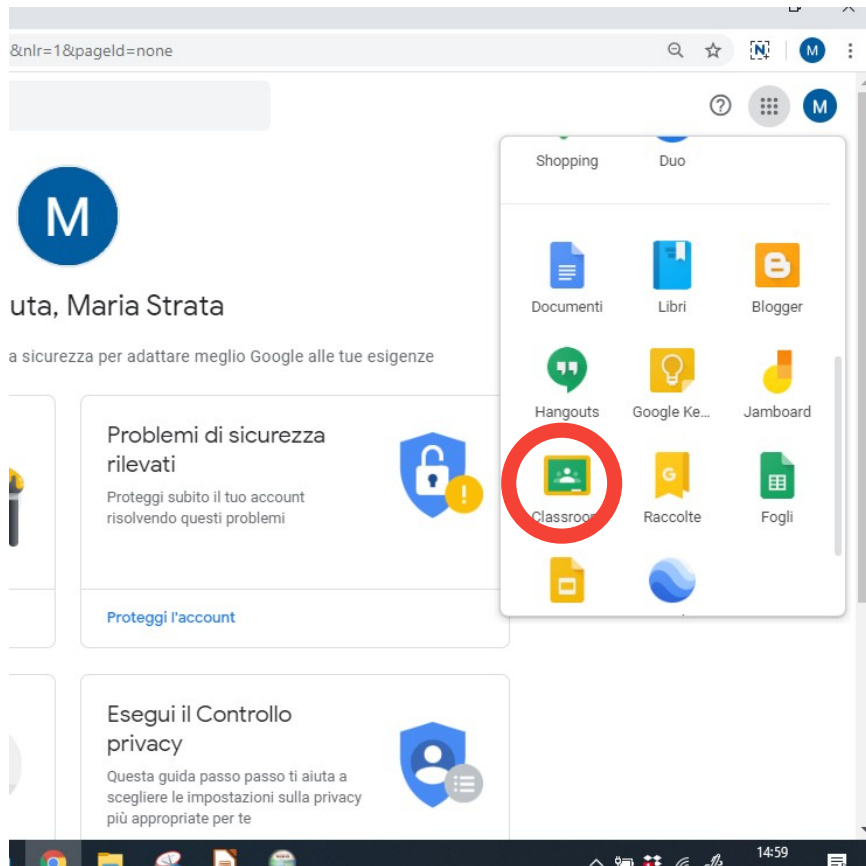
&nlr=1&pageId=none

M

M

uta, Maria Strata

a sicurezza per adattare meglio Google alle tue esigenze

Problemi di sicurezza rilevati

Proteggi subito il tuo account risolvendo questi problemi

Proteggi l'account

Esegui il Controllo privacy

Questa guida passo passo ti aiuta a scegliere le impostazioni sulla privacy più appropriate per te

Shopping
Duo
Documenti
Libri
Blogger
Hangouts
Google Ke...
Jamboard
Classroo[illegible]
Raccolte
Fogli

14:59